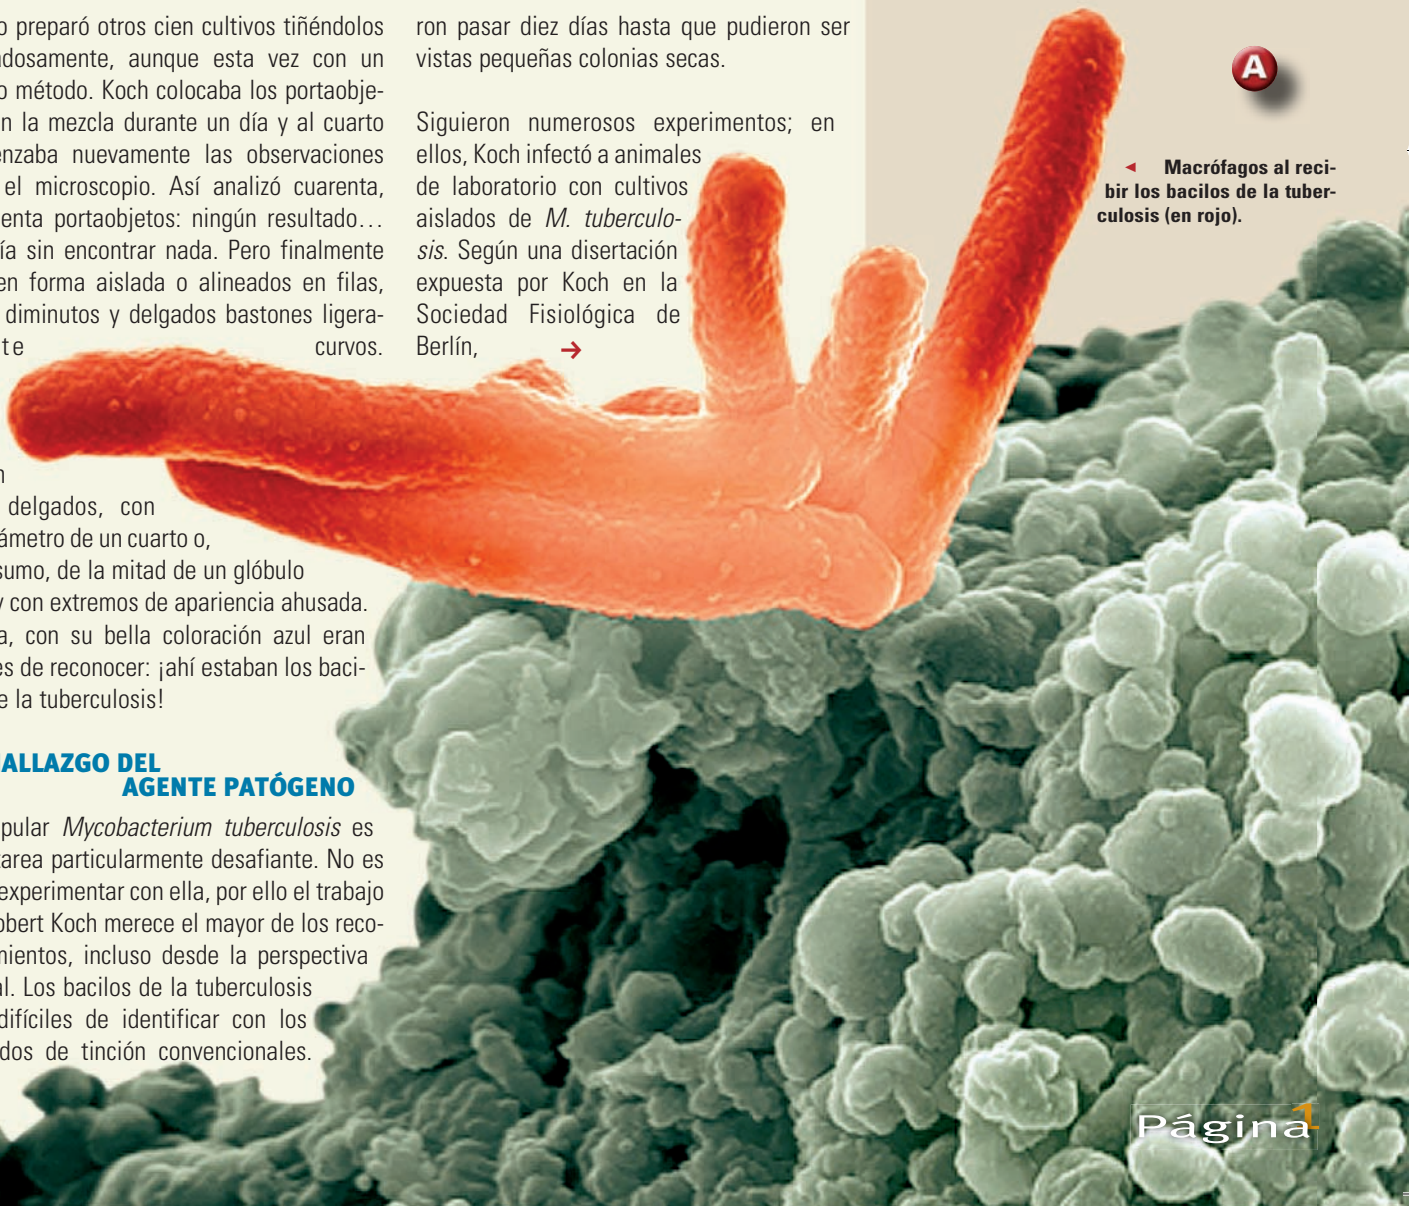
o preparó otros cien cultivos tiñéndolos ndosamente, aunque esta vez con un o método. Koch colocaba los portaobjen la mezcla durante un día y al cuarto enzaba nuevamente las observaciones el microscopio. Así analizó cuarenta, enta portaobjetos: ningún resultado… ía sin encontrar nada. Pero finalmente en forma aislada o alineados en filas, diminutos y delgados bastones ligerate curvos.

n delgados, con ámetro de un cuarto o, sumo, de la mitad de un glóbulo y con extremos de apariencia ahusada. a, con su bella coloración azul eran es de reconocer: ¡ahí estaban los bacie la tuberculosis!

ALLAZGO DEL AGENTE PATÓGENO

pular *Mycobacterium tuberculosis* es area particularmente desafiante. No es experimentar con ella, por ello el trabajo obert Koch merece el mayor de los reconientos, incluso desde la perspectiva al. Los bacilos de la tuberculosis difíciles de identificar con los dos de tinción convencionales.

ron pasar diez días hasta que pudieron ser vistas pequeñas colonias secas.

Siguieron numerosos experimentos; en ellos, Koch infectó a animales de laboratorio con cultivos aislados de *M. tuberculosis*. Según una disertación expuesta por Koch en la Sociedad Fisiológica de Berlín, →

A

◄ Macrófagos al recibir los bacilos de la tuberculosis (en rojo).

Página 1